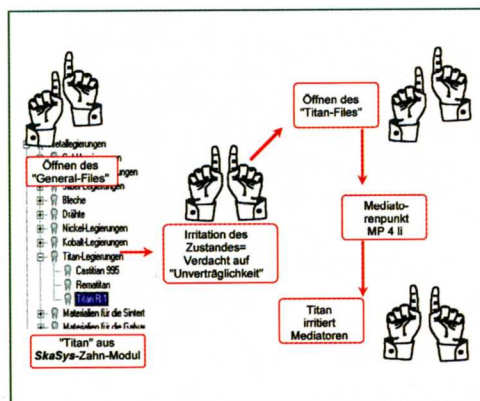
etallegierungen
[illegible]
Öffnen des "General-Files"
Silber-Legierungen
Bleche
Drähte
Nickel-Legierungen
Kobalt-Legierungen
Titan-Legierungen
Castitan 995
Remalitan
Titan R 1
Materialien für die Sintert
Materialien für die Galvar
"Titan" aus SkaSys-Zahn-Modul

Irritation des Zustandes= Verdacht auf "Unverträglichkeit"

Öffnen des "Titan-Files"

Mediatorenpunkt MP 4 li

Titan irritiert Mediatoren